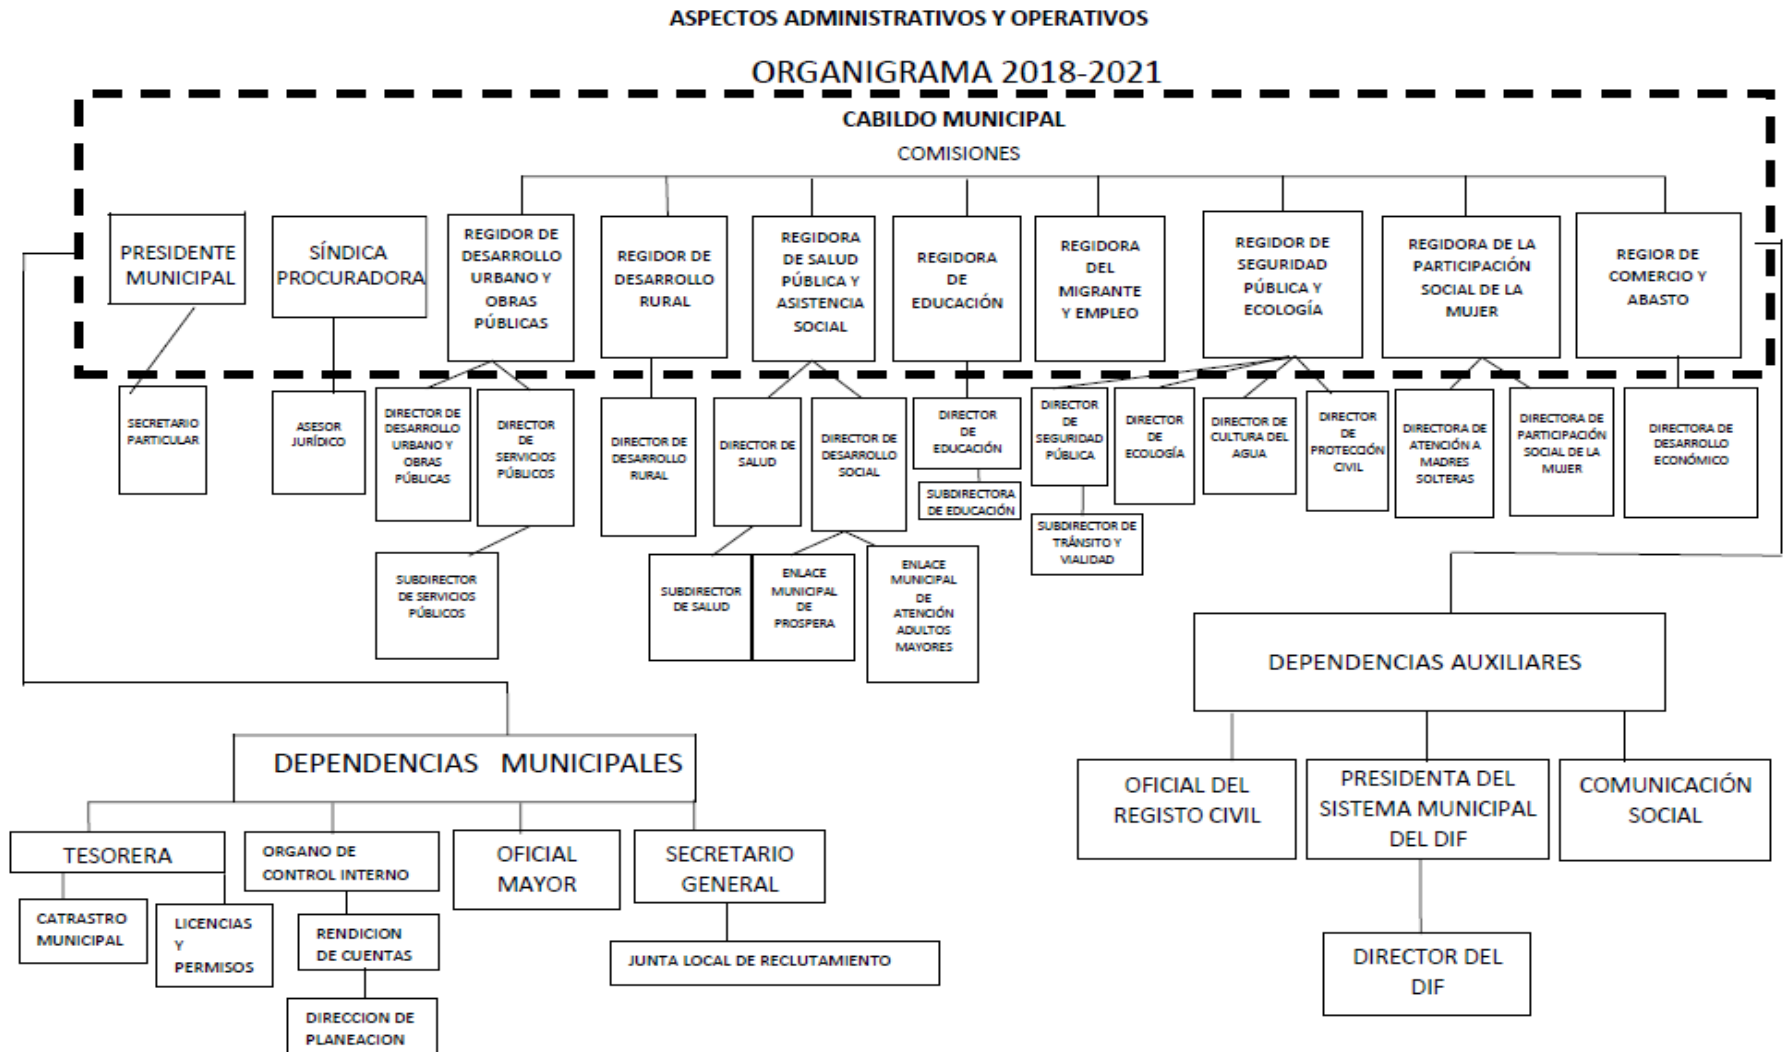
ASPECTOS ADMINISTRATIVOS Y OPERATIVOS

ORGANIGRAMA 2018-2021

CABILDO MUNICIPAL

COMISIONES

PRESIDENTE MUNICIPAL

SÍNDICA PROCURADORA

REGIDOR DE DESARROLLO URBANO Y OBRAS PÚBLICAS

REGIDOR DE DESARROLLO RURAL

REGIDORA DE SALUD PÚBLICA Y ASISTENCIA SOCIAL

REGIDORA DE EDUCACIÓN

REGIDORA DEL MIGRANTE Y EMPLEO

REGIDOR DE SEGURIDAD PÚBLICA Y ECOLOGÍA

REGIDORA DE LA PARTICIPACIÓN SOCIAL DE LA MUJER

REGIOR DE COMERCIO Y ABASTO

SECRETARIO PARTICULAR

ASESOR JURÍDICO

DIRECTOR DE DESARROLLO URBANO Y OBRAS PÚBLICAS

DIRECTOR DE SERVICIOS PÚBLICOS

SUBDIRECTOR DE SERVICIOS PÚBLICOS

DIRECTOR DE DESARROLLO RURAL

DIRECTOR DE SALUD

DIRECTOR DE DESARROLLO SOCIAL

SUBDIRECTOR DE SALUD

ENLACE MUNICIPAL DE PROSPERA

ENLACE MUNICIPAL DE ATENCIÓN ADULTOS MAYORES

DIRECTOR DE EDUCACIÓN

SUBDIRECTORA DE EDUCACIÓN

DIRECTOR DE SEGURIDAD PÚBLICA

SUBDIRECTOR DE TRÁNSITO Y VIALIDAD

DIRECTOR DE ECOLOGÍA

DIRECTOR DE CULTURA DEL AGUA

DIRECTOR DE PROTECCIÓN CIVIL

DIRECTORA DE ATENCIÓN A MADRES SOLTERAS

DIRECTORA DE PARTICIPACIÓN SOCIAL DE LA MUJER

DIRECTORA DE DESARROLLO ECONÓMICO

DEPENDENCIAS AUXILIARES

OFICIAL DEL REGISTO CIVIL

PRESIDENTA DEL SISTEMA MUNICIPAL DEL DIF

COMUNICACIÓN SOCIAL

DIRECTOR DEL DIF

DEPENDENCIAS MUNICIPALES

TESORERA

CATRASTRO MUNICIPAL

LICENCIAS Y PERMISOS

ORGANO DE CONTROL INTERNO

RENDICION DE CUENTAS

DIRECCION DE PLANEACION

OFICIAL MAYOR

SECRETARIO GENERAL

JUNTA LOCAL DE RECLUTAMIENTO